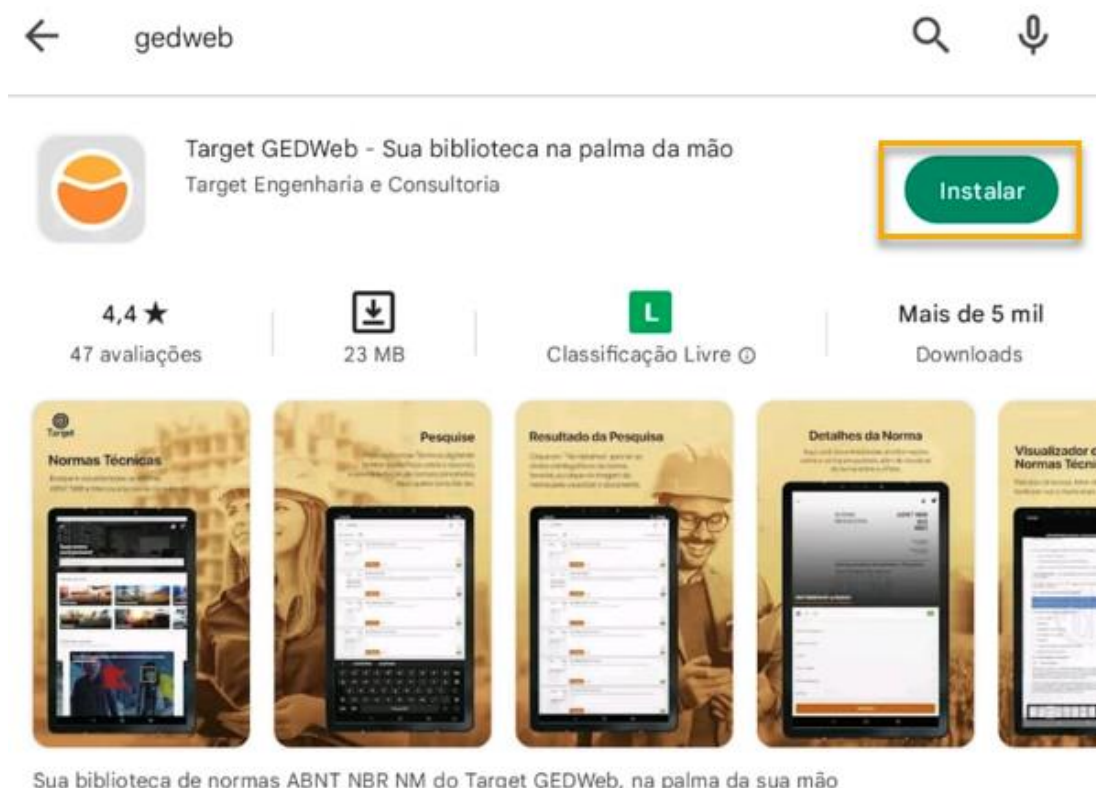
gedweb

Target GEDWeb - Sua biblioteca na palma da mão
Target Engenharia e Consultoria

Instalar

4,4 ★
47 avaliações

23 MB

L
Classificação Livre ⓘ

Mais de 5 mil
Downloads

Target
Normas Técnicas

Pesquise

Resultado da Pesquisa

Detalhes da Norma

Visualizador d
Normas Técni

Sua biblioteca de normas ABNT NBR NM do Target GEDWeb, na palma da sua mão